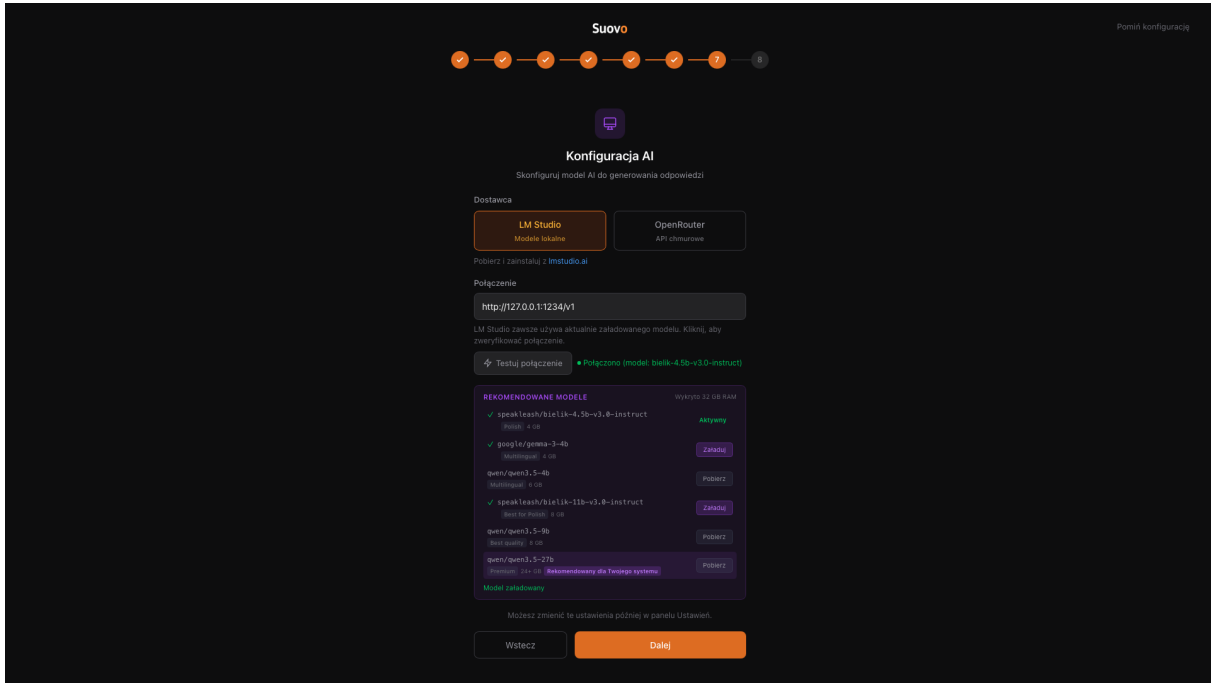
Suovo

Pomiń konfigurację

7 8

Konfiguracja AI

Skonfiguruj model AI do generowania odpowiedzi

Dostawca

LM Studio
Modele lokalne

OpenRouter
API chmurowe

Pobierz i zainstaluj z lmstudio.ai

Połączenie

http://127.0.0.1:1234/v1

LM Studio zawsze używa aktualnie załadowanego modelu. Kliknij, aby zweryfikować połączenie.

Testuj połączenie

● Połączono (model: bielik-4.5b-v3.0-instruct)

REKOMENDOWANE MODELE

Wykryto 32 GB RAM

✓ speakleash/bielik-4.5b-v3.0-instruct
Polish 4 GB
Aktywny

✓ google/gemma-3-4b
Multilingual 4 GB
Załaduj

qwen/qwen3.5-4b
Multilingual 6 GB
Pobierz

✓ speakleash/bielik-11b-v3.0-instruct
Best for Polish 9 GB
Załaduj

qwen/qwen3.5-9b
Best quality 8 GB
Pobierz

qwen/qwen3.5-27b
Premium 24+ GB Rekomendowany dla Twojego systemu
Pobierz

Model załadowany

Możesz zmienić te ustawienia później w panelu Ustawień.

Wstecz

Dalej